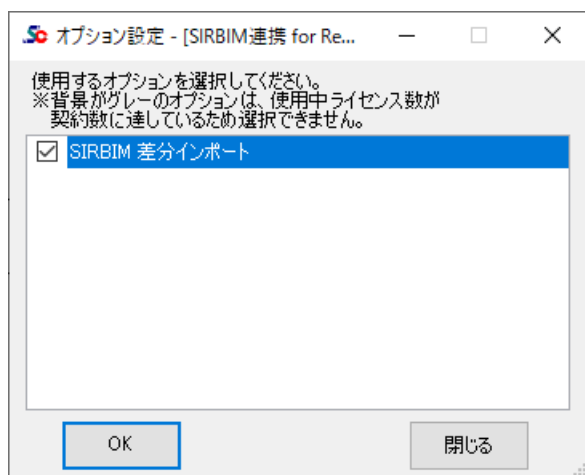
Sc オプション設定 - [SIRBIM連携 for Re...

使用するオプションを選択してください。
※背景がグレーのオプションは、使用中ライセンス数が契約数に達しているため選択できません。

☑ SIRBIM 差分インポート

OK

閉じる